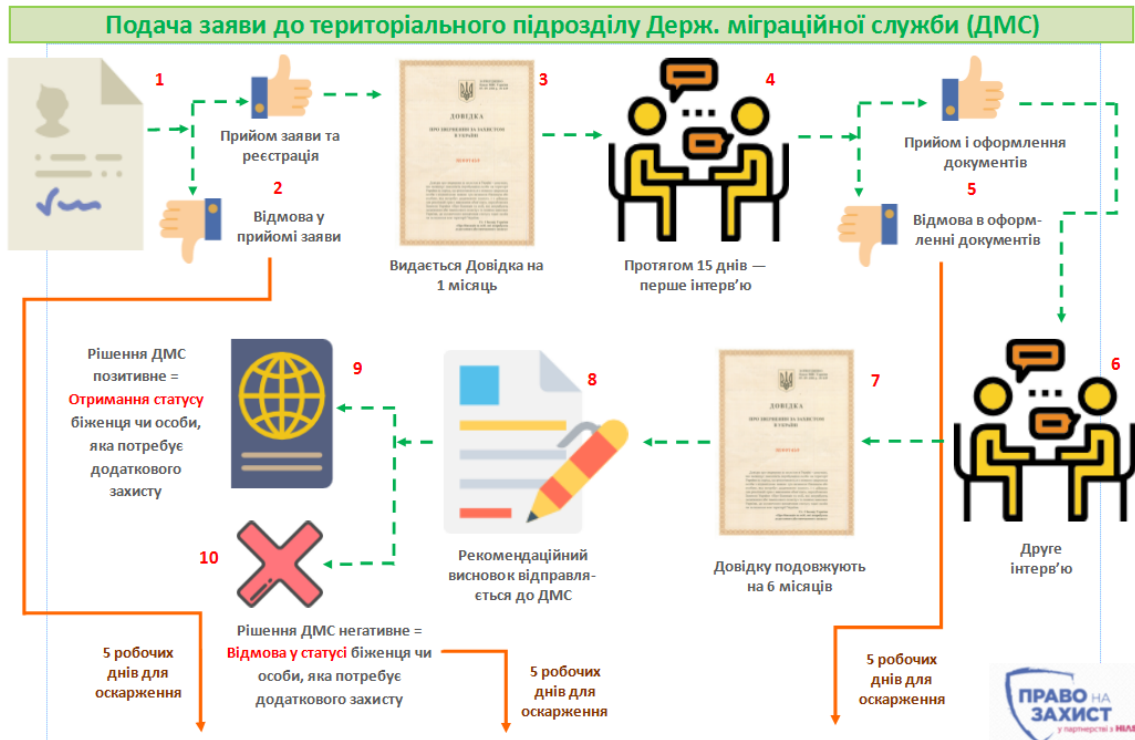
Подача заяви до територіального підрозділу Держ. міграційної служби (ДМС)

1

Прийом заяви та реєстрація

2

Відмова у прийомі заяви

3

ДОВІДКА

Видається Довідка на 1 місяць

4

Протягом 15 днів — перше інтерв'ю

Прийом і оформлення документів

5

Відмова в оформленні документів

6

Друге інтерв'ю

7

ДОВІДКА

Довідку подовжують на 6 місяців

8

Рекомендаційний висновок відправляється до ДМС

9

Рішення ДМС позитивне = Отримання статусу біженця чи особи, яка потребує додаткового захисту

10

Рішення ДМС негативне = Відмова у статусі біженця чи особи, яка потребує додаткового захисту

5 робочих днів для оскарження

5 робочих днів для оскарження

5 робочих днів для оскарження

ПРАВО НА ЗАХИСТ
у партнерстві з УВКБ ООН